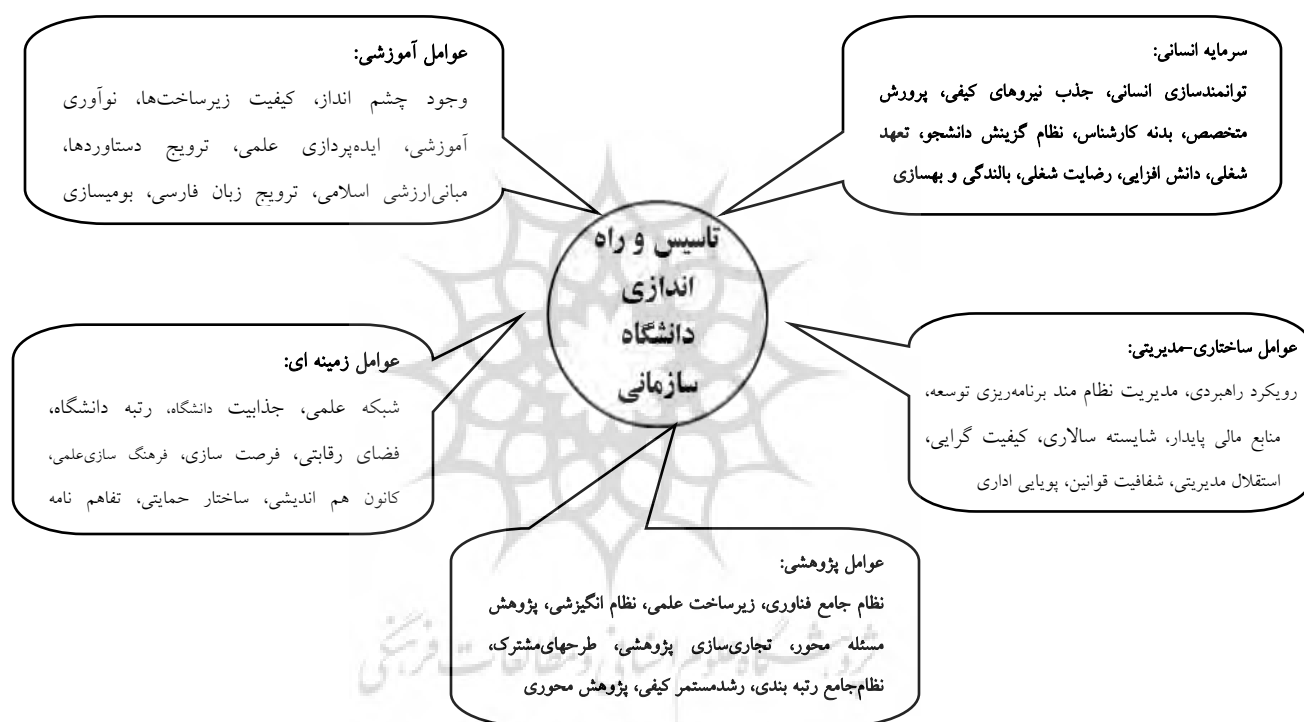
سرمایه انسانی:
توانمندسازی انسانی، جذب نیروهای کیفی، پرورش متخصص، بدنه کارشناس، نظام گزینش دانشجو، تعهد شغلی، دانش افزایی، رضایت شغلی، بالندگی و بهسازی

عوامل آموزشی:
وجود چشم انداز، کیفیت زیرساخت‌ها، نوآوری آموزشی، ایده‌پردازی علمی، ترویج دستاوردها، مبانی‌ارزشی اسلامی، ترویج زبان فارسی، بومیسازی

تاسیس و راه اندازی دانشگاه سازمانی

عوامل ساختاری-مدیریتی:
رویکرد راهبردی، مدیریت نظام مند برنامه‌ریزی توسعه، منابع مالی پایدار، شایسته سالاری، کیفیت گرایی، استقلال مدیریتی، شفافیت قوانین، پویایی اداری

عوامل زمینه ای:
شبکه علمی، جذابیت دانشگاه، رتبه دانشگاه، فضای رقابتی، فرصت سازی، فرهنگ سازی‌علمی، کانون هم اندیشی، ساختار حمایتی، تفاهم نامه

عوامل پژوهشی:
نظام جامع فناوری، زیرساخت علمی، نظام انگیزشی، پژوهش مسئله محور، تجاری‌سازی پژوهشی، طرحهای‌مشترک، نظام‌جامع رتبه بندی، رشدمستمر کیفی، پژوهش محوری

پژوهشگاه علوم انسانی و مطالعات فرهنگی